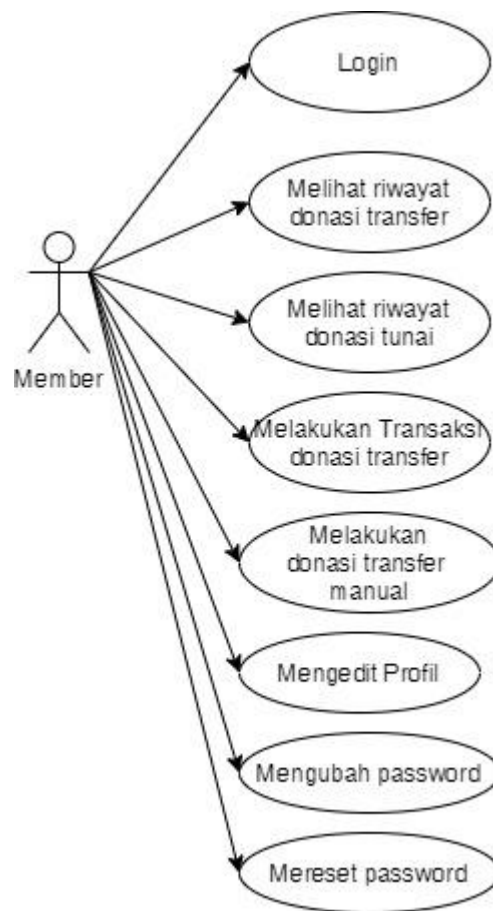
Member

Login

Melihat riwayat donasi transfer

Melihat riwayat donasi tunai

Melakukan Transaksi donasi transfer

Melakukan donasi transfer manual

Mengedit Profil

Mengubah password

Mereset password